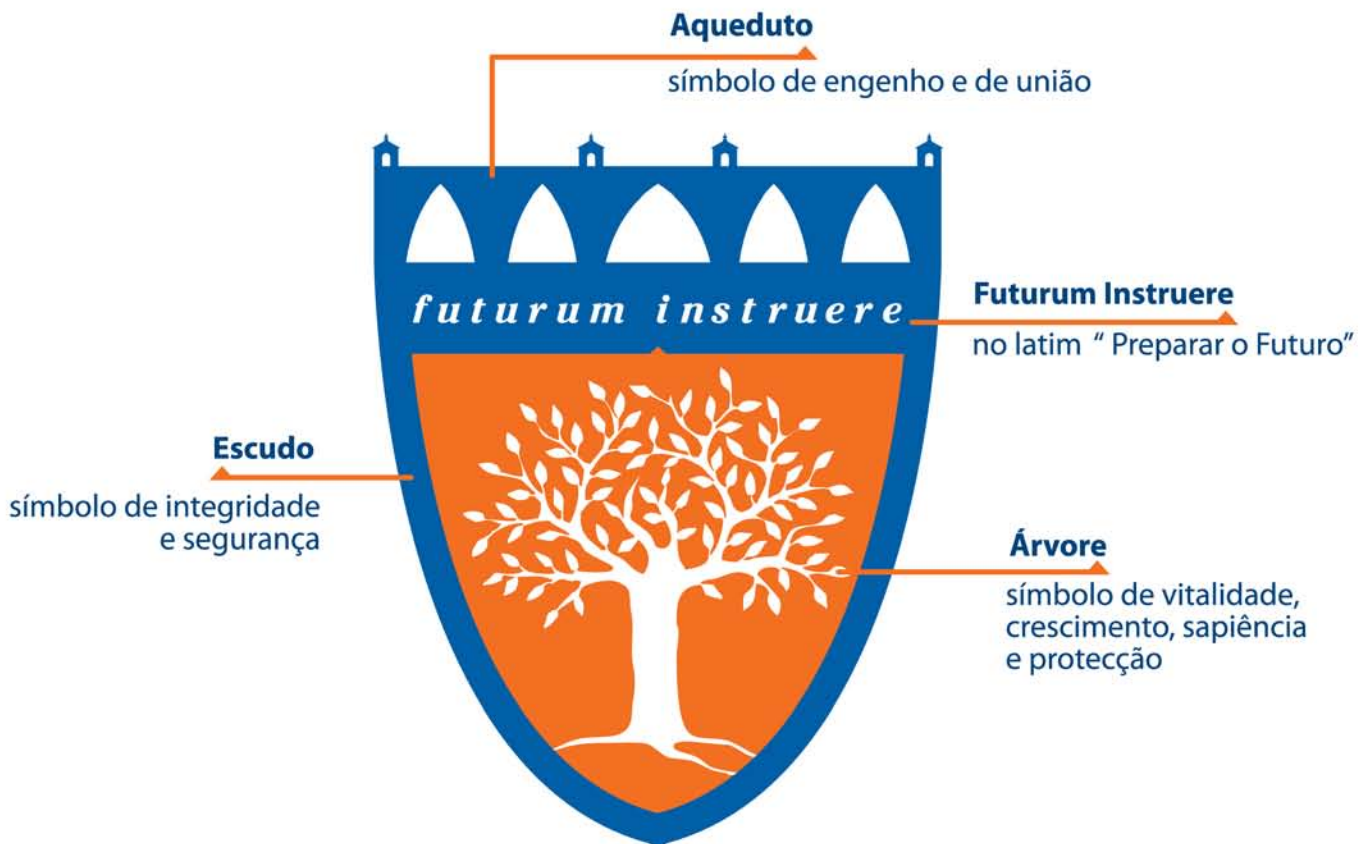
Aqueduto
símbolo de engenho e de união

futurum instruere

Futurum Instruere
no latim " Preparar o Futuro"

Escudo
símbolo de integridade e segurança

Árvore
símbolo de vitalidade, crescimento, sapiência e protecção